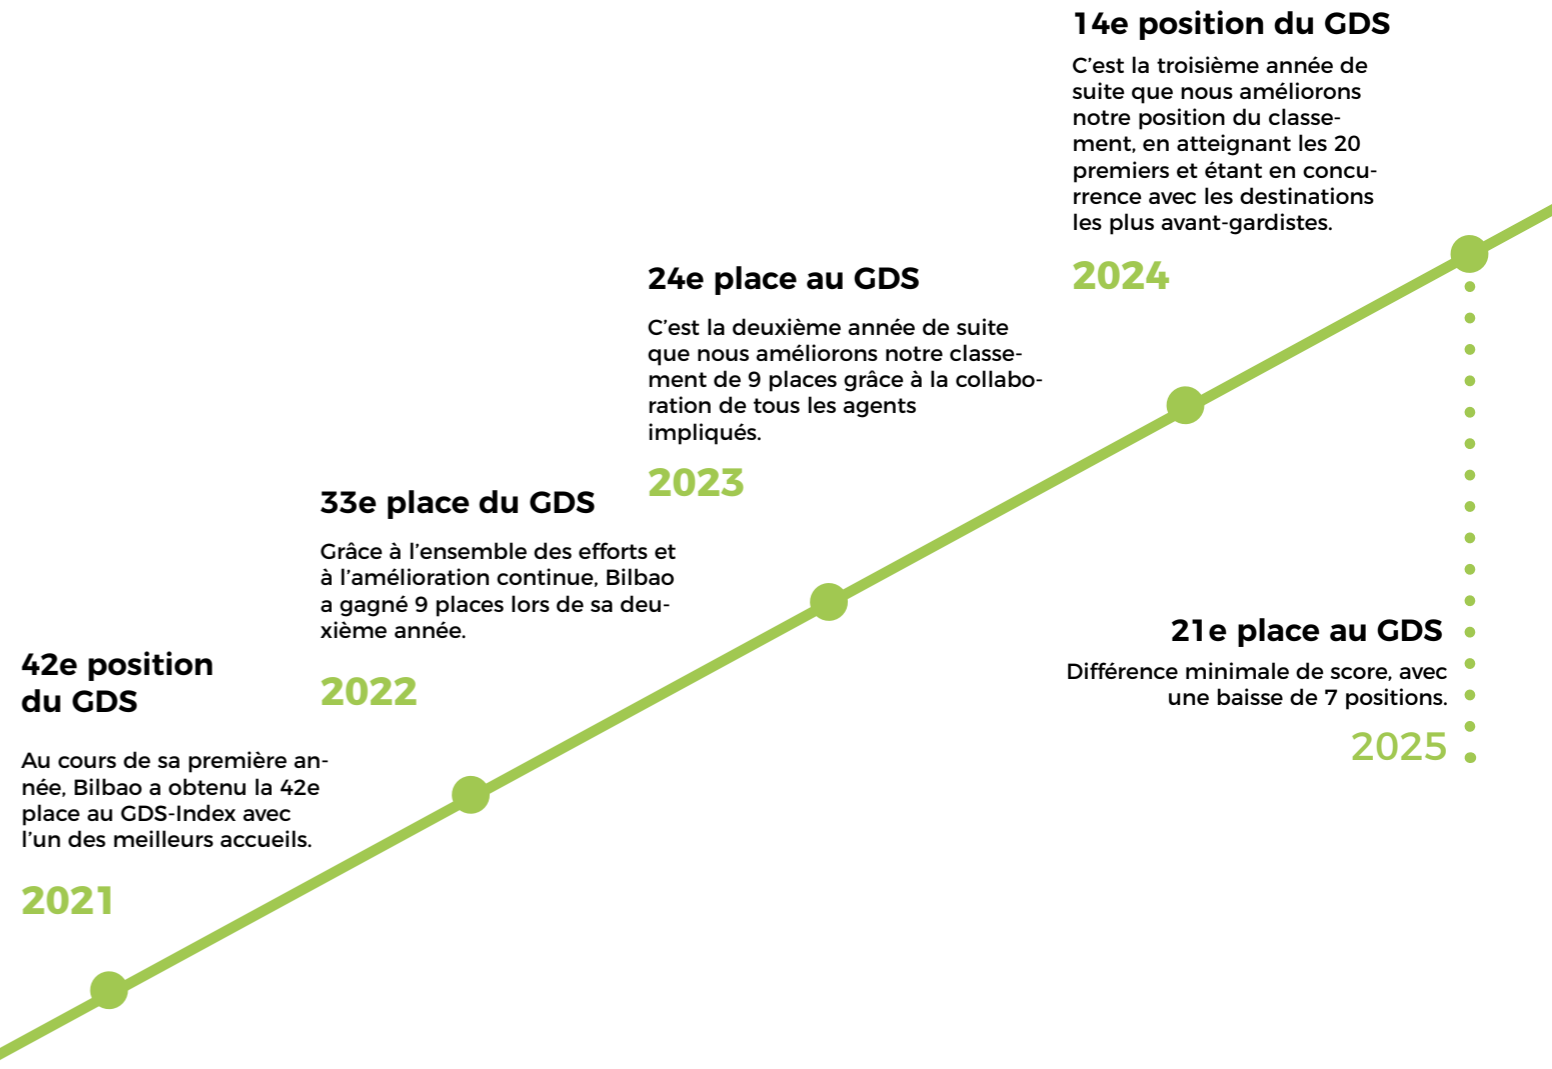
42e position du GDS

Au cours de sa première année, Bilbao a obtenu la 42e place au GDS-Index avec l'un des meilleurs accueils.

2021

33e place du GDS

Grâce à l'ensemble des efforts et à l'amélioration continue, Bilbao a gagné 9 places lors de sa deuxième année.

2022

24e place au GDS

C'est la deuxième année de suite que nous améliorons notre classement de 9 places grâce à la collaboration de tous les agents impliqués.

2023

14e position du GDS

C'est la troisième année de suite que nous améliorons notre position du classement, en atteignant les 20 premiers et étant en concurrence avec les destinations les plus avant-gardistes.

2024

21e place au GDS

Différence minimale de score, avec une baisse de 7 positions.

2025